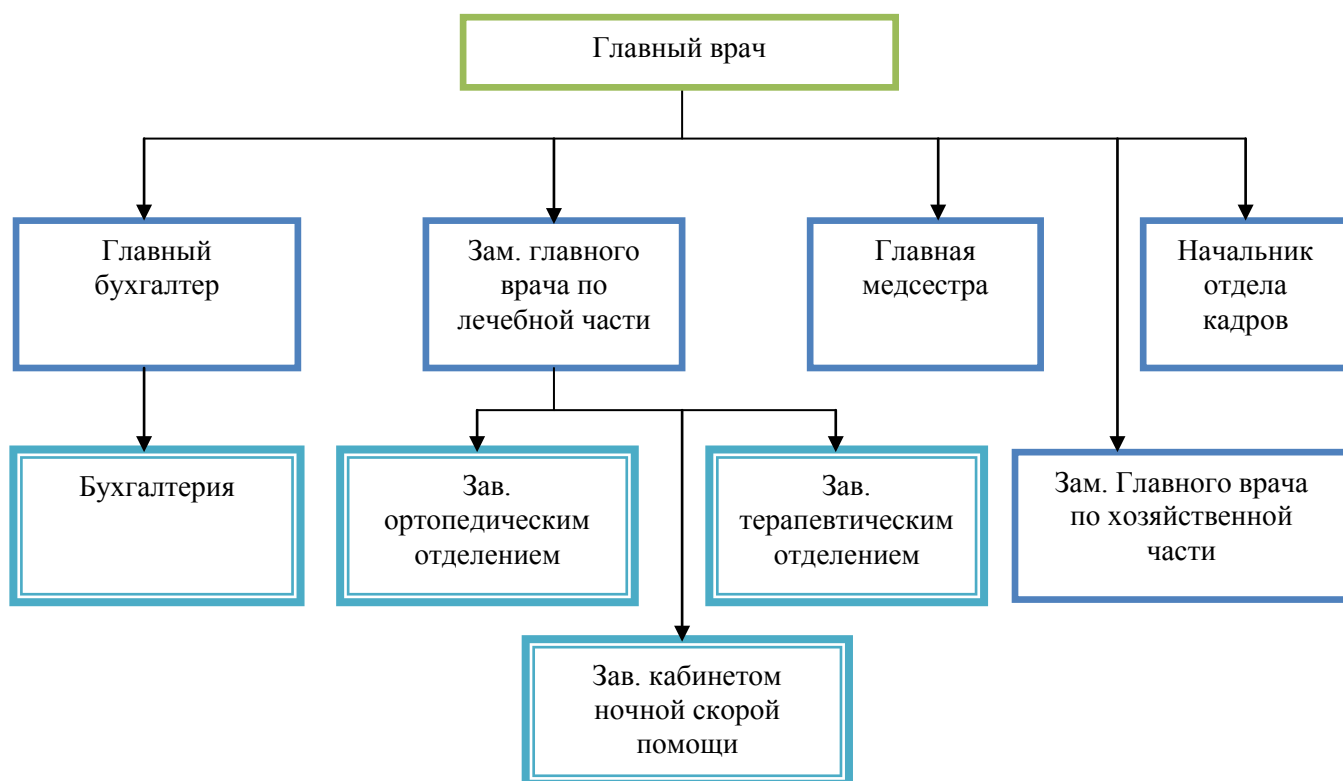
Главный врач

Главный бухгалтер

Зам. главного врача по лечебной части

Главная медсестра

Начальник отдела кадров

Бухгалтерия

Зав. ортопедическим отделением

Зав. терапевтическим отделением

Зам. Главного врача по хозяйственной части

Зав. кабинетом ночной скорой помощи